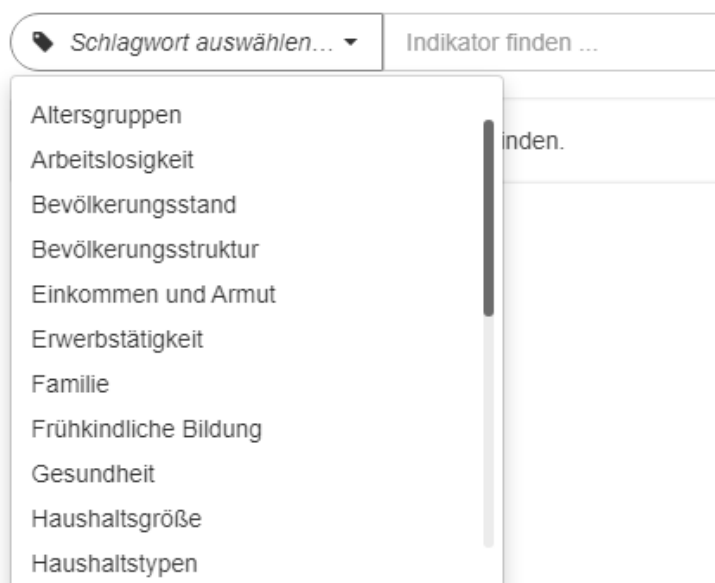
Schlagwort auswählen...

Indikator finden ...

Altersgruppen
Arbeitslosigkeit
Bevölkerungsstand
Bevölkerungsstruktur
Einkommen und Armut
Erwerbstätigkeit
Familie
Frühkindliche Bildung
Gesundheit
Haushaltsgröße
Haushaltstypen

inden.